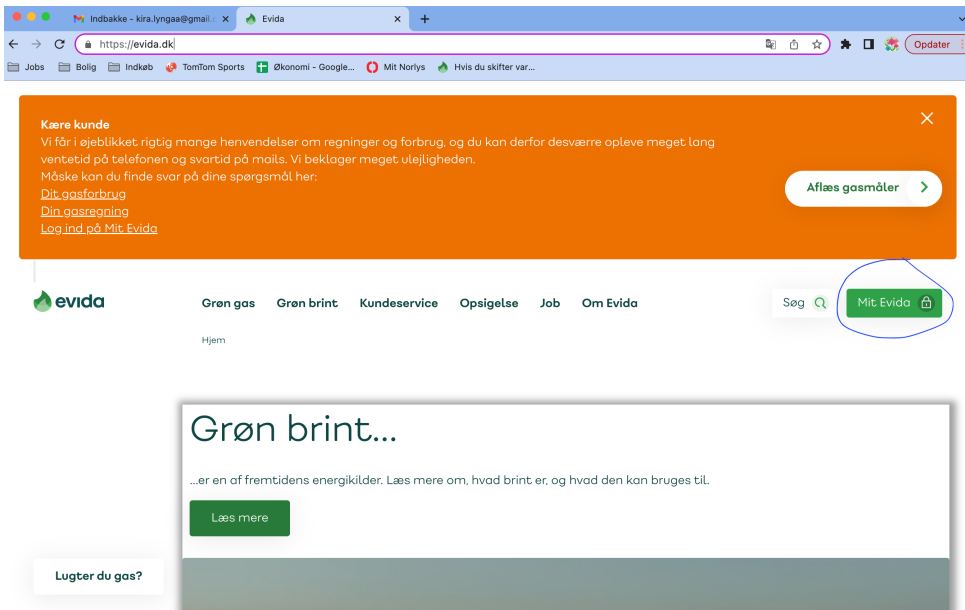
Indbakke - kira.lyngaa@gmail.c ×   Evida ×   +

https://evida.dk

Opdater

Jobs   Bolig   Indkøb   TomTom Sports   Økonomi - Google...   Mit Norlys   Hvis du skifter var...

Kære kunde
Vi får i øjeblikket rigtig mange henvendelser om regninger og forbrug, og du kan derfor desværre opleve meget lang ventetid på telefonen og svartid på mails. Vi beklager meget ulejligheden.
Måske kan du finde svar på dine spørgsmål her:
Dit gasforbrug
Din gasregning
Log ind på Mit Evida

Aflæs gasmåler

evida

Grøn gas   Grøn brint   Kundeservice   Opsigelse   Job   Om Evida

Søg

Mit Evida

Hjem

Grøn brint...

...er en af fremtidens energikilder. Læs mere om, hvad brint er, og hvad den kan bruges til.

Læs mere

Lugter du gas?